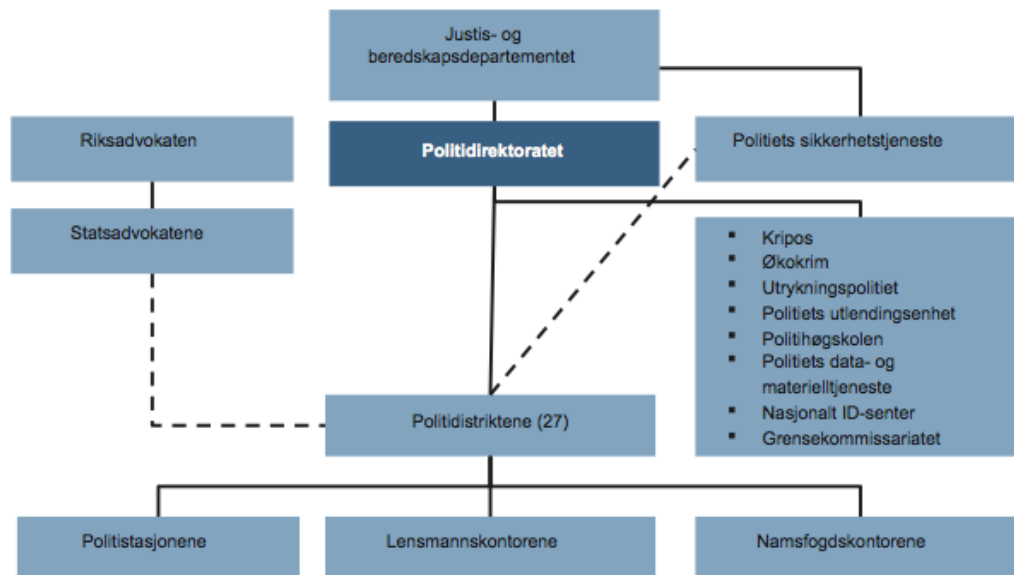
Justis- og beredskapsdepartementet

Riksadvokaten

Politidirektoratet

Politiets sikkerhetstjeneste

Statsadvokatene

- Kripos
- Økokrim
- Utrykningspolitiet
- Politiets utlendingsenhet
- Politihøgskolen
- Politiets data- og materielltjeneste
- Nasjonalt ID-senter
- Grensekommissariatet

Politidistriktene (27)

Politistasjonene

Lensmannskontorene

Namsfogdskontorene